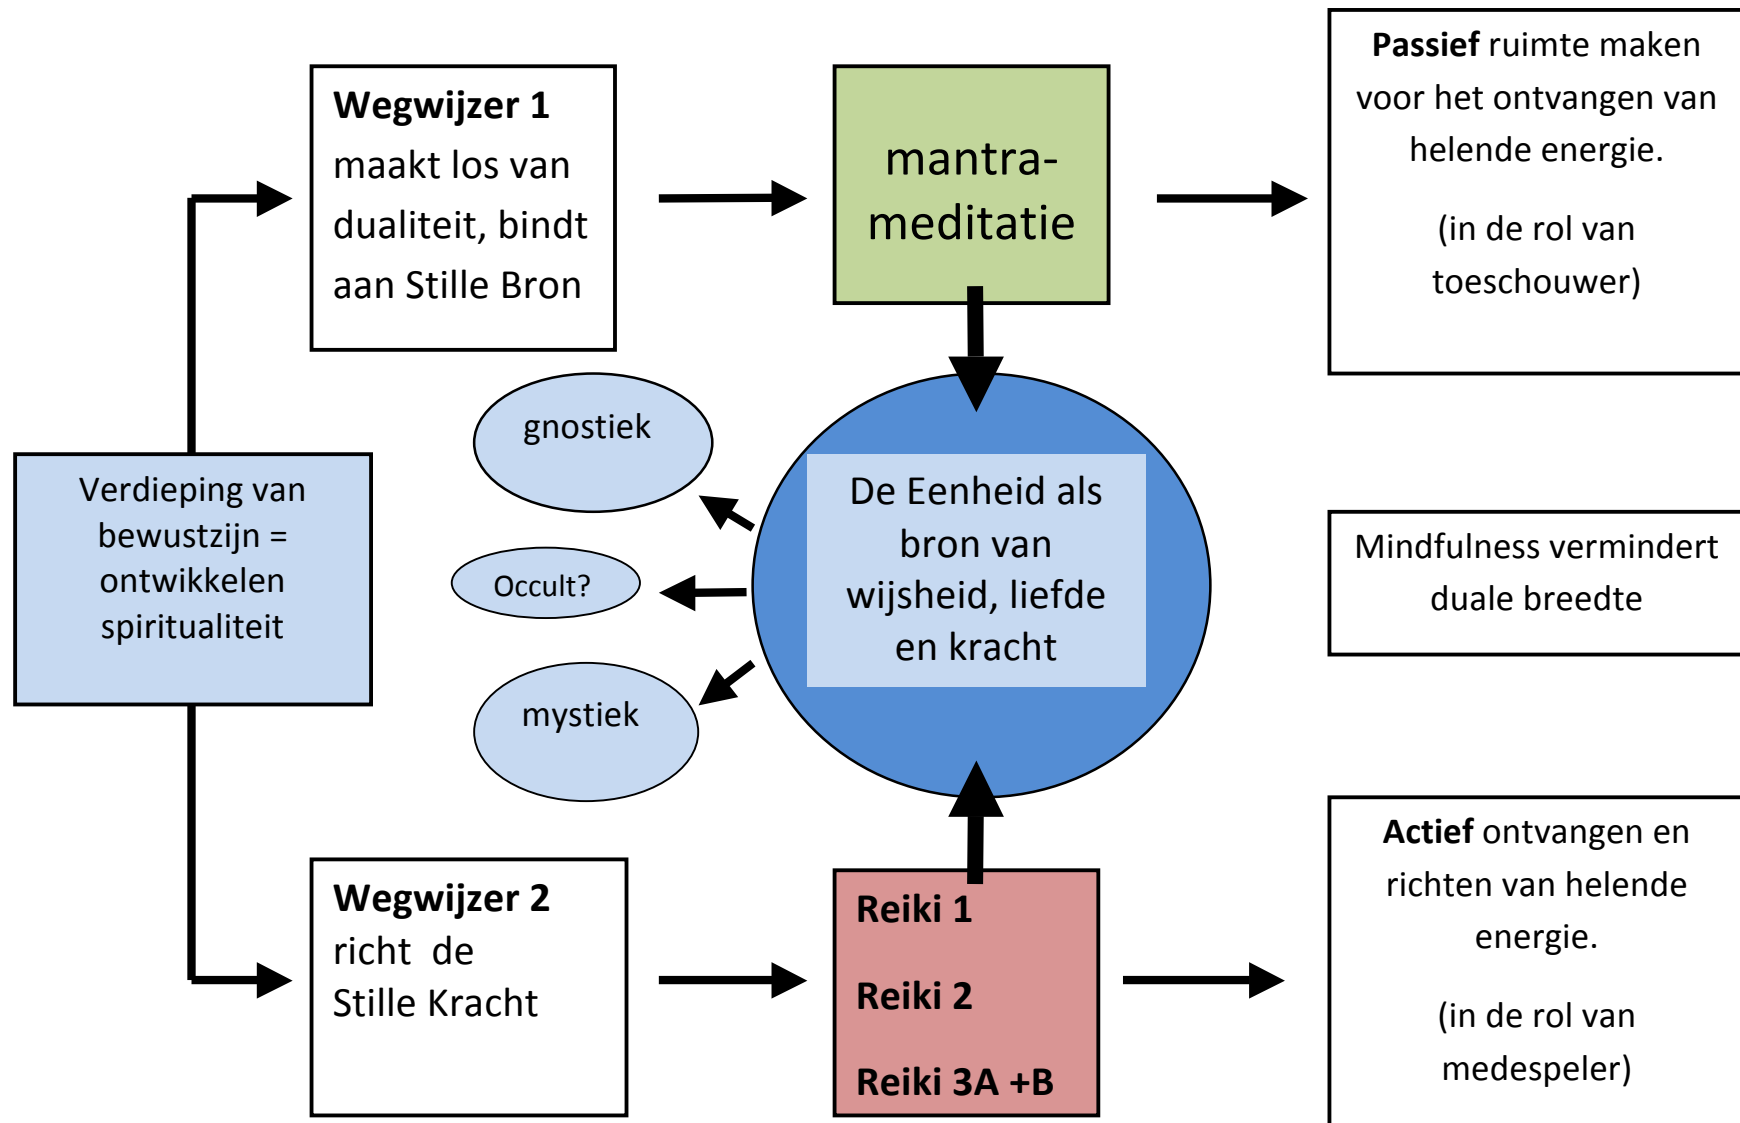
Wegwijzer 1
maakt los van dualiteit, bindt aan Stille Bron

mantra-meditatie

Passief ruimte maken voor het ontvangen van helende energie.

(in de rol van toeschouwer)

gnostiek

Verdieping van bewustzijn = ontwikkelen spiritualiteit

Occult?

De Eenheid als bron van wijsheid, liefde en kracht

Mindfulness vermindert duale breedte

mystiek

Actief ontvangen en richten van helende energie.

(in de rol van medespeler)

Wegwijzer 2
richt de Stille Kracht

Reiki 1

Reiki 2

Reiki 3A +B